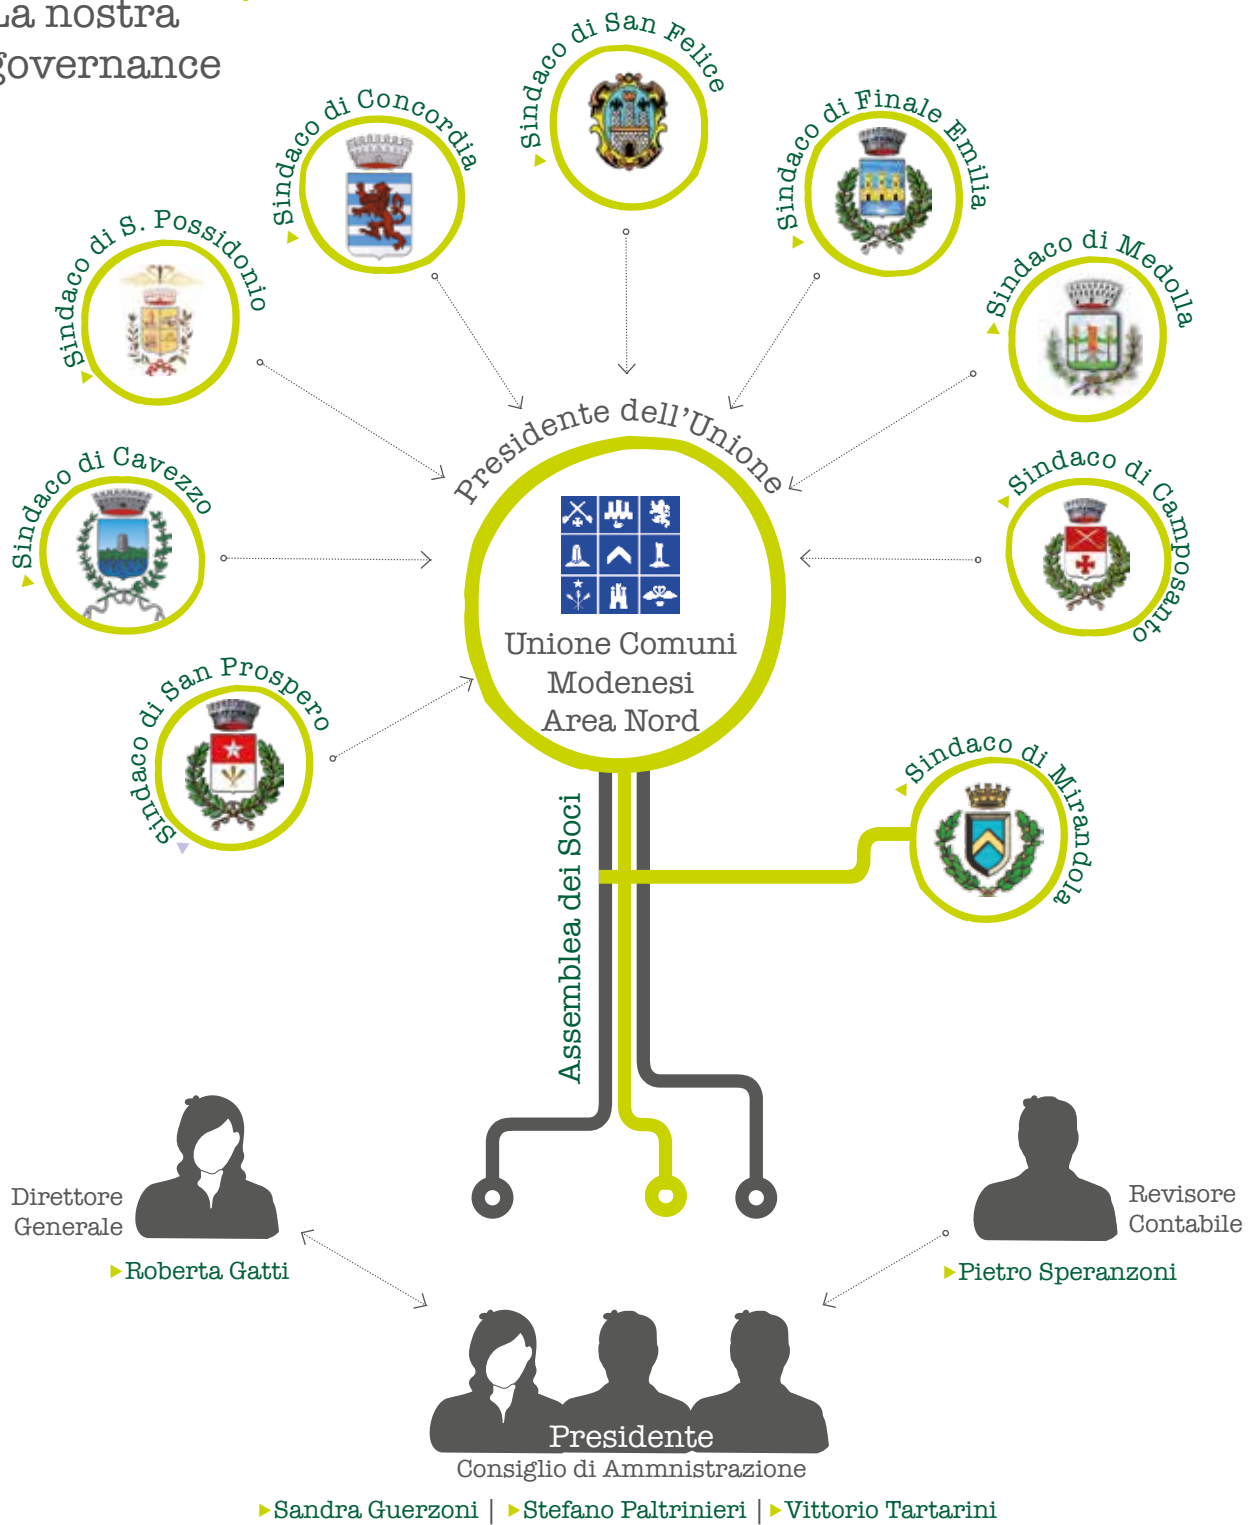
La nostra governance

Sindaco di San Felice

Sindaco di Concordia

Sindaco di Finale Emilia

Sindaco di S. Possidonio

Sindaco di Medolla

Presidente dell'Unione

Sindaco di Cavezzo

Sindaco di Camposanto

Unione Comuni Modenesi Area Nord

Sindaco di San Prospero

Sindaco di Mirandola

Assemblea dei Soci

Direttore Generale

Roberta Gatti

Revisore Contabile

Pietro Speranzoni

Presidente

Consiglio di Ammnistrazione

Sandra Guerzoni | Stefano Paltrinieri | Vittorio Tartarini